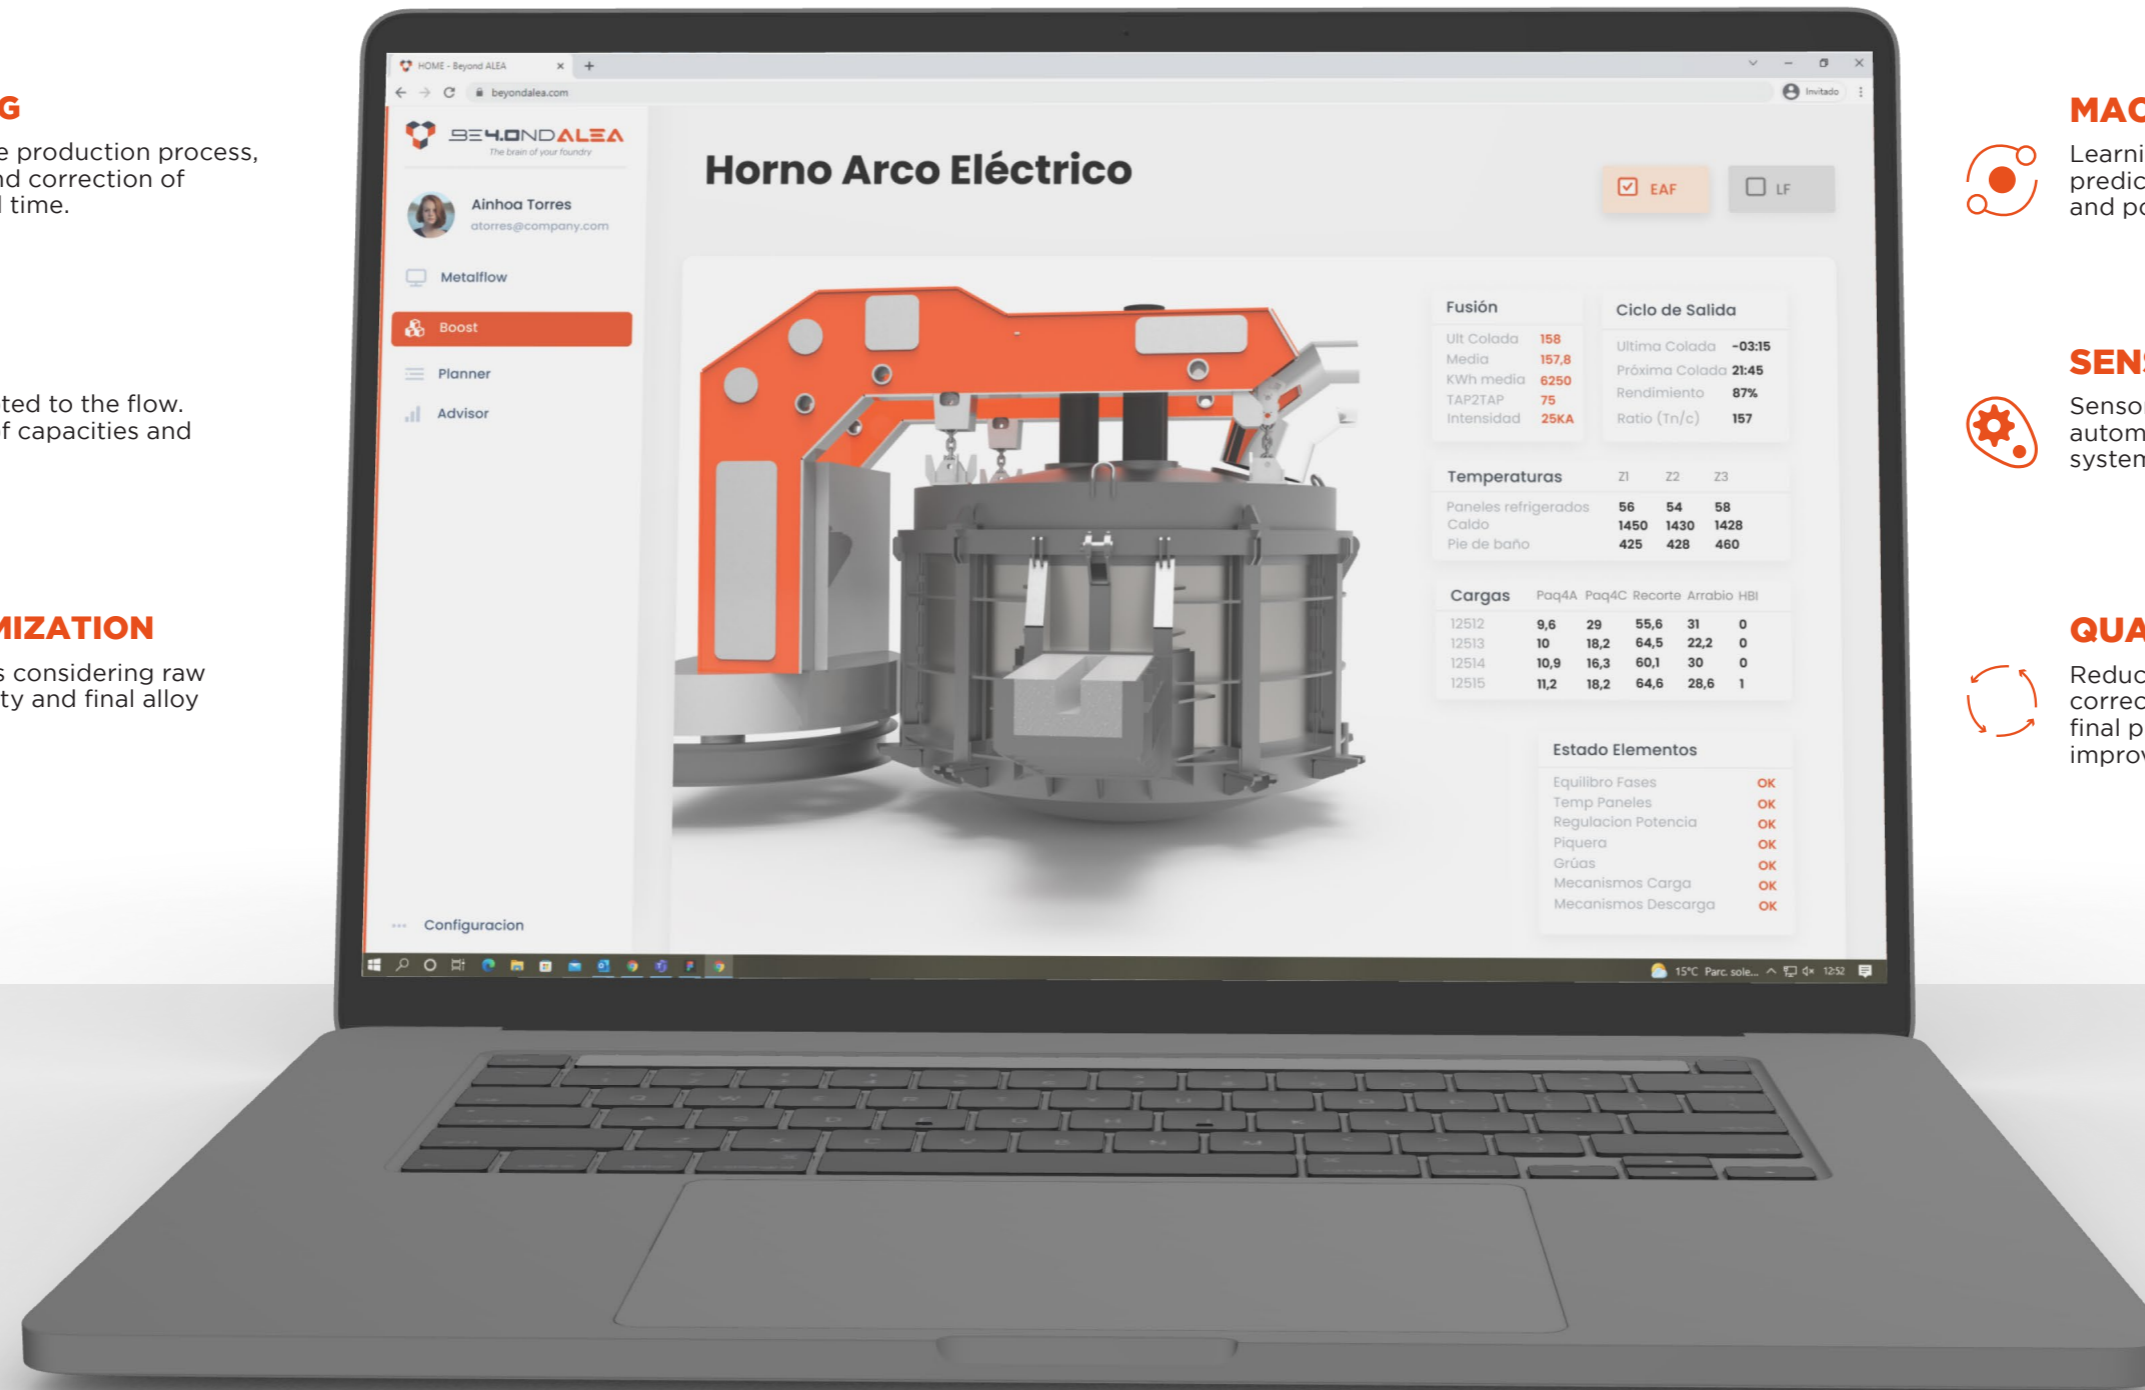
G

e production process, nd correction of l time.

ted to the flow. f capacities and

MIZATION

s considering raw ty and final alloy

HOME - Beyond ALEA
beyondalea.com
Invitado

BEYONDALEA
The brain of your foundry

Ainhoa Torres
atorres@company.com

Metalflow
Boost
Planner
Advisor

Configuracion

Horno Arco Eléctrico

EAF
LF

Fusión
| | |
|---|---|
| Ult Colada | 158 |
| Media | 157,8 |
| KWh media | 6250 |
| TAP2TAP | 75 |
| Intensidad | 25KA |

Ciclo de Salida
| | |
|---|---|
| Ultima Colada | -03:15 |
| Próxima Colada | 21:45 |
| Rendimiento | 87% |
| Ratio (Tn/c) | 157 |

| Temperaturas | Z1 | Z2 | Z3 |
|---|---|---|---|
| Paneles refrigerados | 56 | 54 | 58 |
| Caldo | 1450 | 1430 | 1428 |
| Pie de baño | 425 | 428 | 460 |

| Cargas | Paq4A | Paq4C | Recorte | Arrabio | HBI |
|---|---|---|---|---|---|
| 12512 | 9,6 | 29 | 55,6 | 31 | 0 |
| 12513 | 10 | 18,2 | 64,5 | 22,2 | 0 |
| 12514 | 10,9 | 16,3 | 60,1 | 30 | 0 |
| 12515 | 11,2 | 18,2 | 64,6 | 28,6 | 1 |

Estado Elementos
| | |
|---|---|
| Equilibro Fases | OK |
| Temp Paneles | OK |
| Regulacion Potencia | OK |
| Piquera | OK |
| Grúas | OK |
| Mecanismos Carga | OK |
| Mecanismos Descarga | OK |

15°C Parc. sole... 12:52

MAC
Learni predic and po

SENS
Senso autom systen

QUA
Reduc correc final p improv